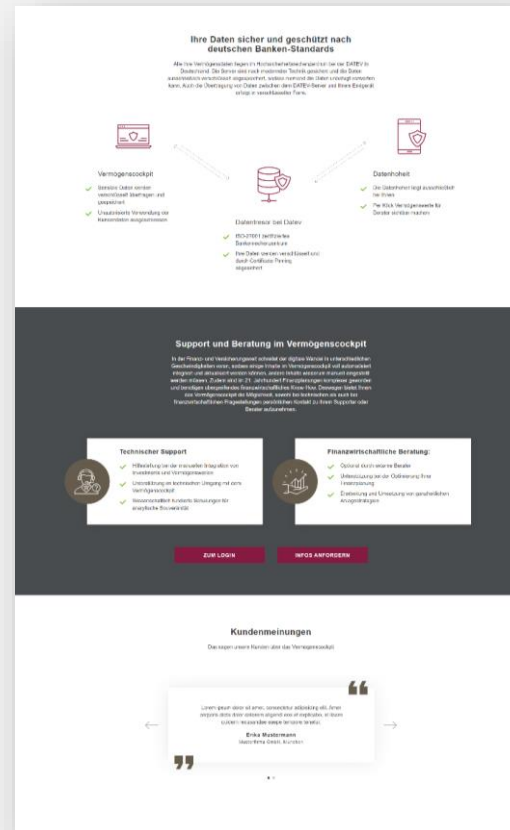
Ihre Daten sicher und geschützt nach deutschen Banken-Standards

Alle Ihre Vermögensdaten liegen im Hochsicherheitsrechenzentrum bei der DATEV in Deutschland. Die Server sind nach modernster Technik gesichert und die Daten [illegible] verschlüsselt abgespeichert, sodass niemand die Daten unbefugt einsehen kann. Auch die Übertragung von Daten zwischen dem DATEV-Server und Ihrem Endgerät erfolgt in verschlüsselter Form.

Vermögenscockpit

Sensible Daten werden verschlüsselt übertragen und gespeichert

Unautorisierte Verwendung der Kontodaten ausgeschlossen

Datenhoheit

Die Datenhoheit liegt ausschließlich bei Ihnen

Per Klick Vermögenswerte für Berater sichtbar machen

Datentresor bei Datev

ISO-27001 zertifiziertes Bankenrechenzentrum

Ihre Daten werden verschlüsselt und durch Certificate Pinning abgesichert

Support und Beratung im Vermögenscockpit

In der Finanz- und Versicherungswelt schreitet der digitale Wandel in unterschiedlichen Geschwindigkeiten voran, sodass einige Inhalte im Vermögenscockpit voll automatisiert integriert und aktualisiert werden können, andere Inhalte wiederum manuell eingestellt werden müssen. Zudem sind im 21. Jahrhundert Finanzplanungen komplexer geworden und benötigen übergreifendes finanzwirtschaftliches Know-How. Deswegen bietet Ihnen das Vermögenscockpit die Möglichkeit, sowohl bei technischen als auch bei finanzwirtschaftlichen Fragestellungen persönlichen Kontakt zu Ihrem Supporter oder Berater aufzunehmen.

Technischer Support

Hilfestellung bei der manuellen Integration von Investments und Vermögenswerten

Unterstützung im technischen Umgang mit dem Vermögenscockpit

Bedarfsorientiert kostenfreie Beratungen für analytische Bewertung

Finanzwirtschaftliche Beratung:

Optional durch externe Berater

Unterstützung bei der Optimierung Ihrer Finanzplanung

Erarbeitung und Umsetzung von ganzheitlichen Anlagestrategien

ZUM LOGIN

INFOS ANFORDERN

Kundenmeinungen

Das sagen unsere Kunden über das Vermögenscockpit

Lorem ipsum dolor sit amet, consectetur adipiscing elit. Amet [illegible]

Erika Mustermann
Musterfirma GmbH, München